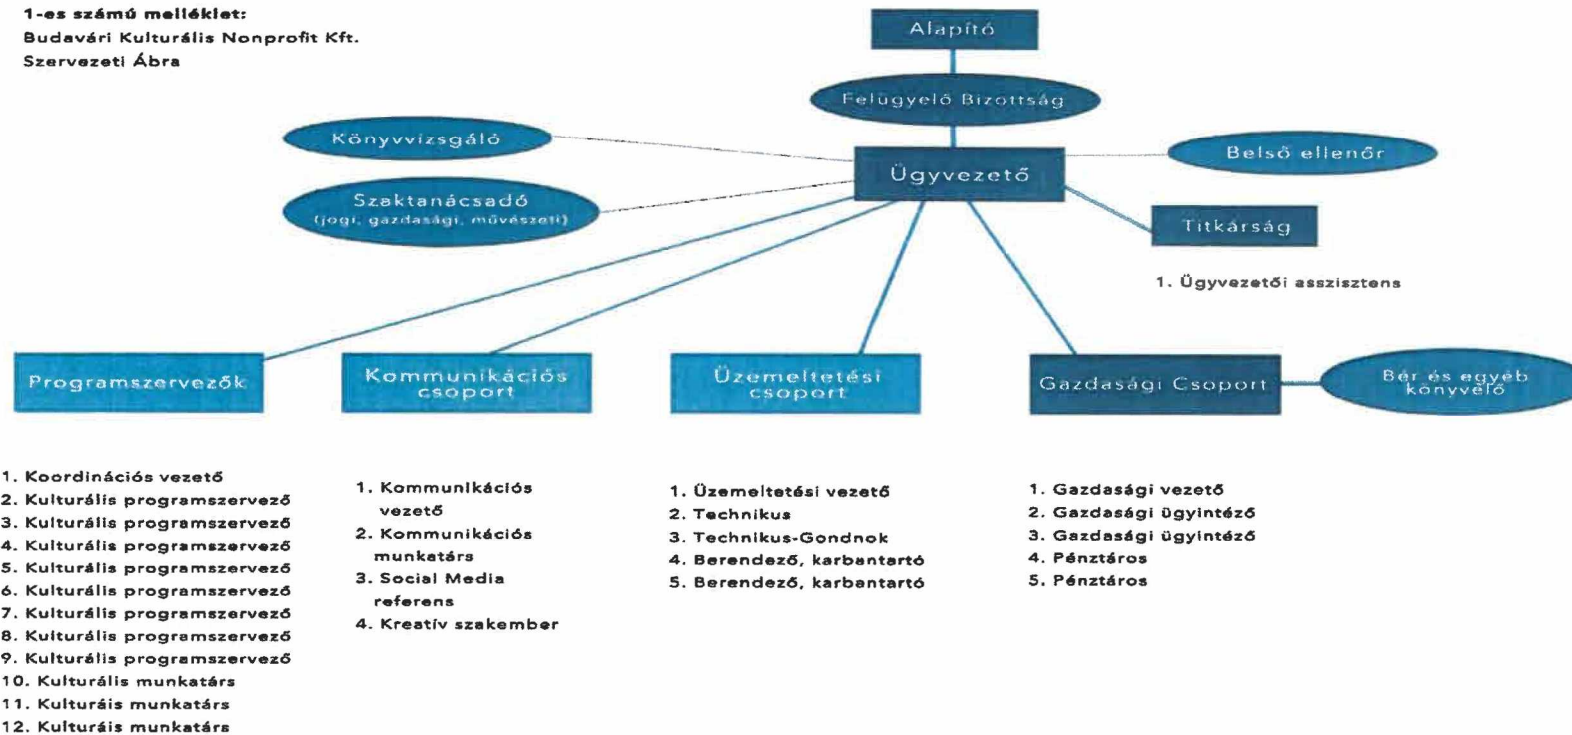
1-es számú melléklet:
Budavári Kulturális Nonprofit Kft.
Szervezeti Ábra

Alapító

Felügyelő Bizottság

Könyvvizsgáló

Ügyvezető

Belső ellenőr

Szaktanácsadó (jogi, gazdasági, művészeti)

Titkárság

1. Ügyvezetői asszisztens

Programszervezők

Kommunikációs csoport

Üzemeltetési csoport

Gazdasági Csoport

Bér és egyéb könyvelő

1. Koordinációs vezető
2. Kulturális programszervező
3. Kulturális programszervező
4. Kulturális programszervező
5. Kulturális programszervező
6. Kulturális programszervező
7. Kulturális programszervező
8. Kulturális programszervező
9. Kulturális programszervező
10. Kulturális munkatárs
11. Kulturáis munkatárs
12. Kulturáis munkatárs

1. Kommunikációs vezető
2. Kommunikációs munkatárs
3. Social Media referens
4. Kreatív szakember

1. Üzemeltetési vezető
2. Technikus
3. Technikus-Gondnok
4. Berendező, karbantartó
5. Berendező, karbantartó

1. Gazdasági vezető
2. Gazdasági ügyintéző
3. Gazdasági ügyintéző
4. Pénztáros
5. Pénztáros